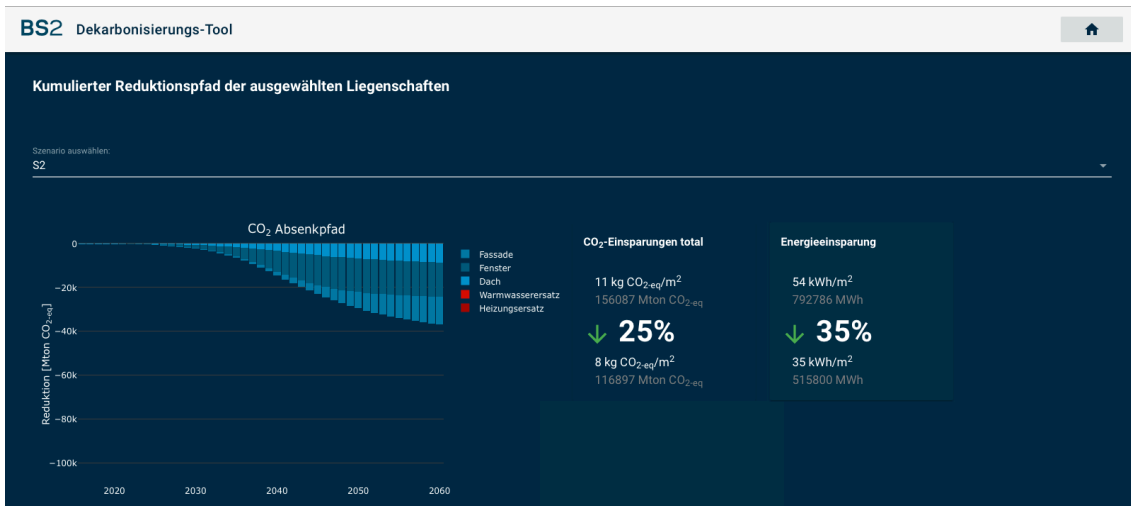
BS2 Dekarbonisierungs-Tool

Kumulierter Reduktionspfad der ausgewählten Liegenschaften

Szenario auswählen:
S2

$CO_2$ Absenkpfad

0
−20k
−40k
−60k
−80k
−100k

Reduktion [Mton $CO_{2\text{-eq}}$]

2020 2030 2040 2050 2060

Fassade
Fenster
Dach
Warmwasserersatz
Heizungsersatz

$CO_2$-Einsparungen total

11 kg $CO_{2\text{-eq}}/m^2$
156087 Mton $CO_{2\text{-eq}}$

25%

8 kg $CO_{2\text{-eq}}/m^2$
116897 Mton $CO_{2\text{-eq}}$

Energieeinsparung

54 kWh/$m^2$
792786 MWh

35%

35 kWh/$m^2$
515800 MWh